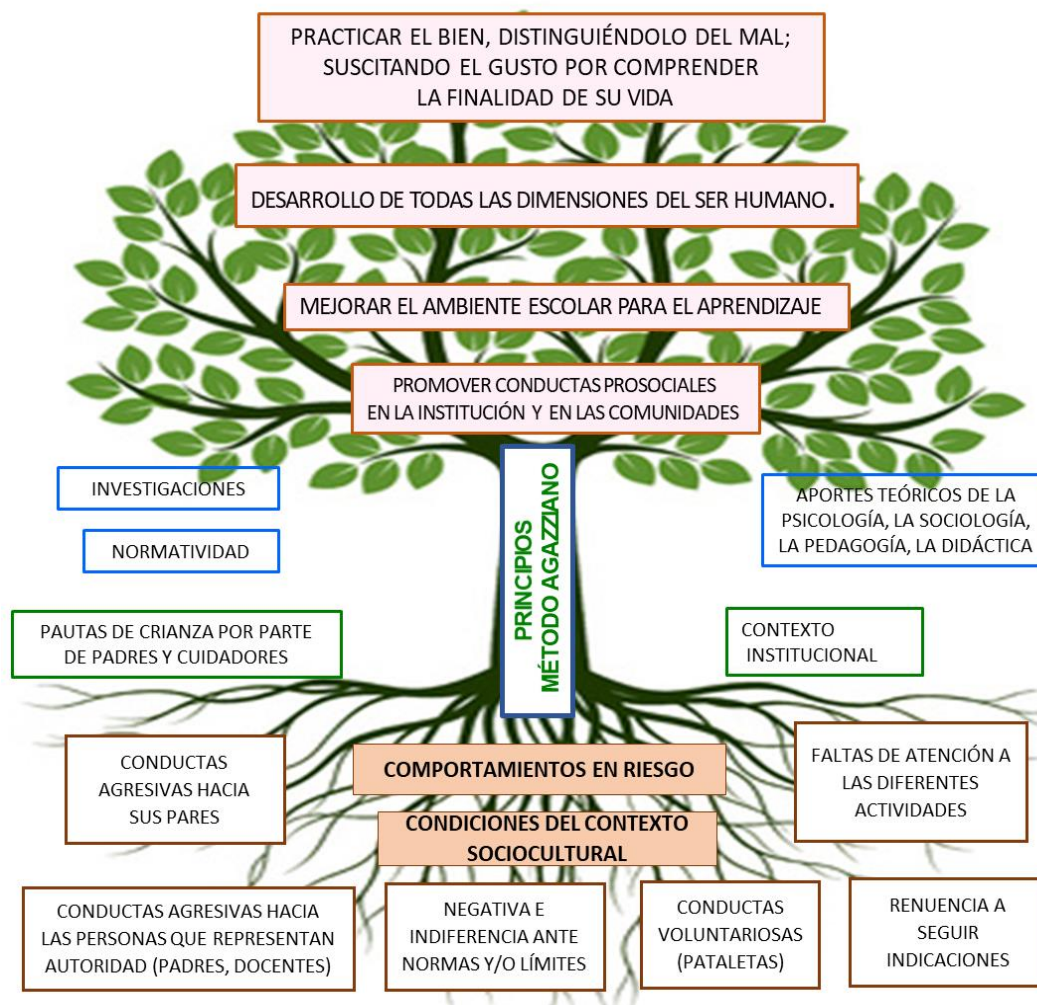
PRACTICAR EL BIEN, DISTINGUIÉNDOLO DEL MAL; SUSCITANDO EL GUSTO POR COMPRENDER LA FINALIDAD DE SU VIDA

DESARROLLO DE TODAS LAS DIMENSIONES DEL SER HUMANO.

MEJORAR EL AMBIENTE ESCOLAR PARA EL APRENDIZAJE

PROMOVER CONDUCTAS PROSOCIALES EN LA INSTITUCIÓN Y EN LAS COMUNIDADES

INVESTIGACIONES

NORMATIVIDAD

PRINCIPIOS MÉTODO AGAZZIANO

APORTES TEÓRICOS DE LA PSICOLOGÍA, LA SOCIOLOGÍA, LA PEDAGOGÍA, LA DIDÁCTICA

PAUTAS DE CRIANZA POR PARTE DE PADRES Y CUIDADORES

CONTEXTO INSTITUCIONAL

CONDUCTAS AGRESIVAS HACIA SUS PARES

COMPORTAMIENTOS EN RIESGO

FALTAS DE ATENCIÓN A LAS DIFERENTES ACTIVIDADES

CONDICIONES DEL CONTEXTO SOCIOCULTURAL

CONDUCTAS AGRESIVAS HACIA LAS PERSONAS QUE REPRESENTAN AUTORIDAD (PADRES, DOCENTES)

NEGATIVA E INDIFERENCIA ANTE NORMAS Y/O LÍMITES

CONDUCTAS VOLUNTARIOSAS (PATALETAS)

RENUENCIA A SEGUIR INDICACIONES